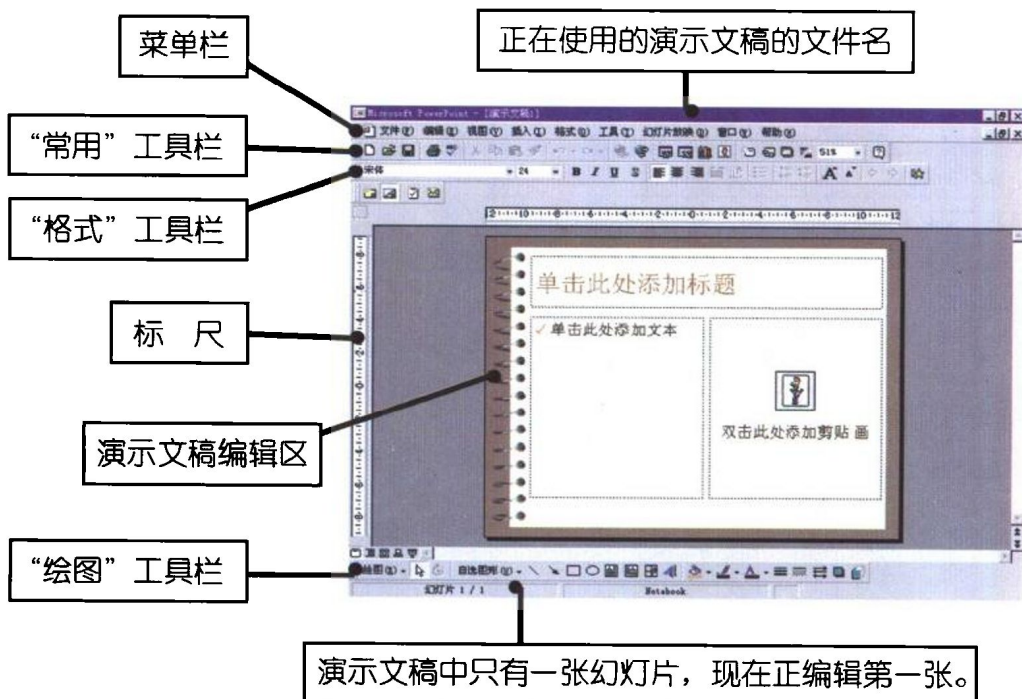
菜单栏

正在使用的演示文稿的文件名

Microsoft PowerPoint - [演示文稿1]

文件(F) 编辑(E) 视图(V) 插入(I) 格式(O) 工具(T) 幻灯片放映(D) 窗口(W) 帮助(H)

“常用”工具栏

“格式”工具栏

宋体 24 B I U S A

标 尺

单击此处添加标题

单击此处添加文本

双击此处添加剪贴 画

演示文稿编辑区

“绘图”工具栏

绘图(R) 自选图形(U)

幻灯片 1 / 1 Notebook

演示文稿中只有一张幻灯片，现在正编辑第一张。